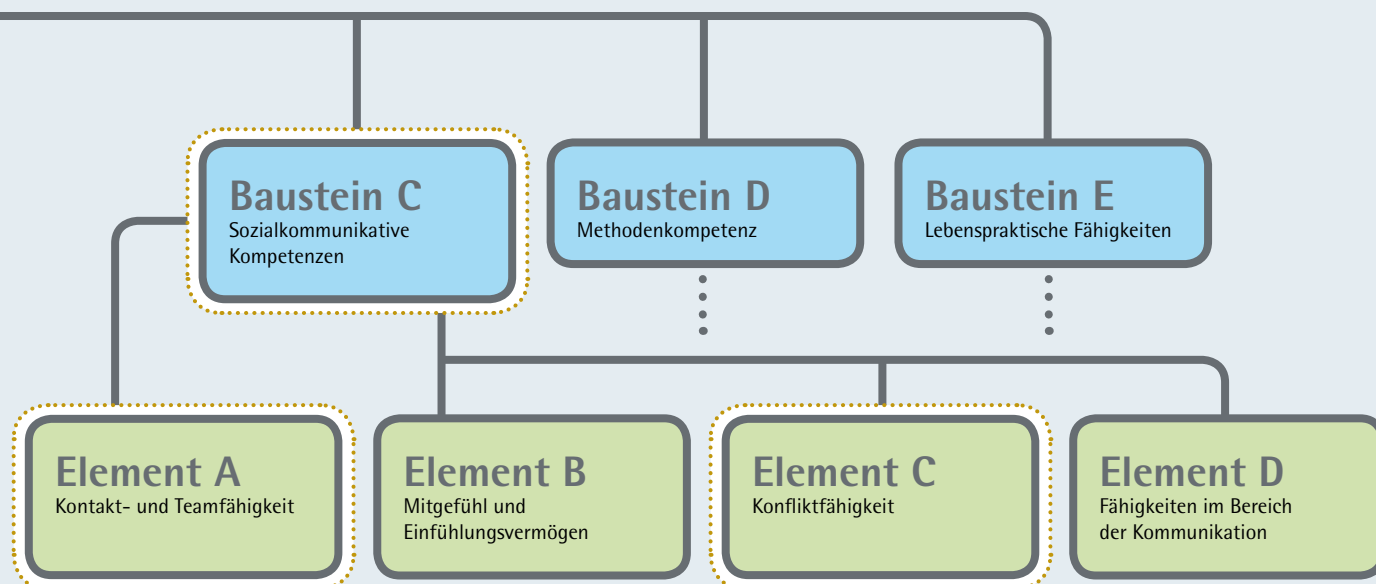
Baustein C
Sozialkommunikative Kompetenzen

Baustein D
Methodenkompetenz

Baustein E
Lebenspraktische Fähigkeiten

Element A
Kontakt- und Teamfähigkeit

Element B
Mitgefühl und Einfühlungsvermögen

Element C
Konfliktfähigkeit

Element D
Fähigkeiten im Bereich der Kommunikation